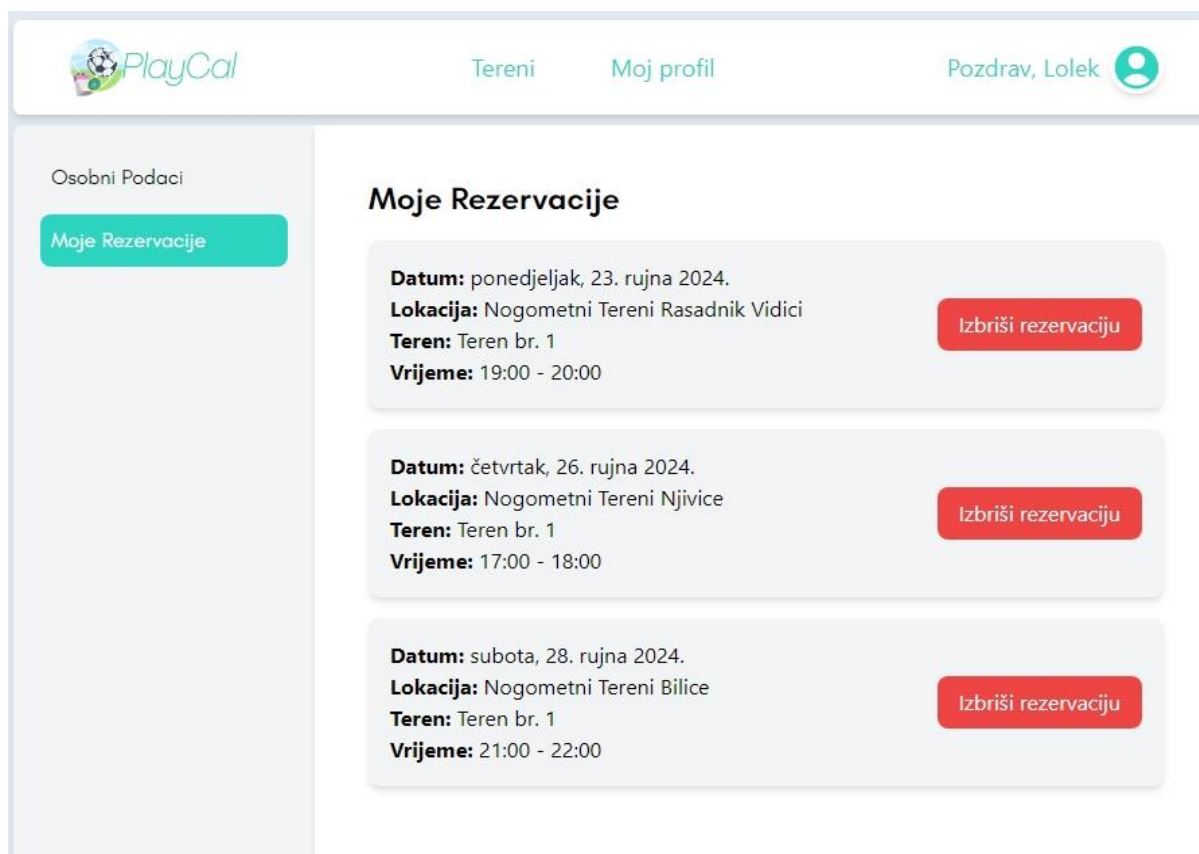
PlayCal

Tereni Moj profil

Pozdrav, Lolek

Osobni Podaci

Moje Rezervacije

Moje Rezervacije

**Datum:** ponedjeljak, 23. rujna 2024.
**Lokacija:** Nogometni Tereni Rasadnik Vidici
**Teren:** Teren br. 1
**Vrijeme:** 19:00 - 20:00

Izbriši rezervaciju

**Datum:** četvrtak, 26. rujna 2024.
**Lokacija:** Nogometni Tereni Njivice
**Teren:** Teren br. 1
**Vrijeme:** 17:00 - 18:00

Izbriši rezervaciju

**Datum:** subota, 28. rujna 2024.
**Lokacija:** Nogometni Tereni Bilice
**Teren:** Teren br. 1
**Vrijeme:** 21:00 - 22:00

Izbriši rezervaciju